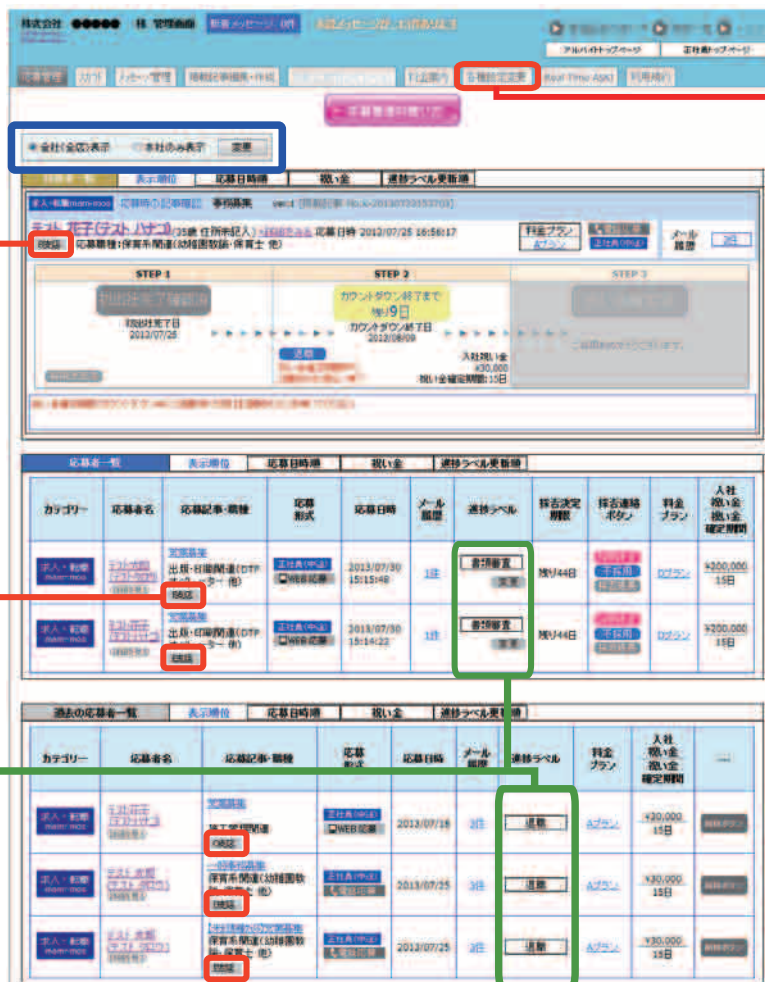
株式会社 ●●●●● 様 管理画面 新着メッセージ 0件

アルバイトトップページ 正社員トップページ

応募管理 ガイド メッセージ管理 掲載記事編集・作成 お知らせ 各種設定変更 Real-Time-Ask 利用規約

全社(全店)表示 本社のみ表示 変更

応募者一覧 表示順位 応募日時順 祝い金 進捗ラベル更新順

求人・転職 応募時の記事タイトル 事務募集

テスト 花子(テスト ハナコ) (35歳 住所未記入) 応募日時 2012/07/25 16:56:17

既読 応募職種:保育系関連(幼稚園教諭・保育士 他)

料金プラン Aプラン 正社員(中途) メール履歴 3件

STEP 1 STEP 2 STEP 3

カウントダウン終了まで 残り9日

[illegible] 2012/07/25 カウントダウン終了日 2012/08/09

退職

入社祝い金 ¥30,000 祝い金確定期間:15日

応募者一覧 表示順位 応募日時順 祝い金 進捗ラベル更新順

| カテゴリー | 応募者名 | 応募記事・職種 | 応募形式 | 応募日時 | メール履歴 | 進捗ラベル | 採否決定期限 | 採否連絡ボタン | 料金プラン | 入社祝い金 祝い金確定期間 |
|---|---|---|---|---|---|---|---|---|---|---|
| 求人・転職 | テスト太郎(テストタロウ) | 営業募集 出版・印刷関連(DTPオペレーター 他) 既読 | 正社員(中途) WEB応募 | 2013/07/30 15:15:48 | 1件 | 書類審査 変更 | 残り44日 | 採用 不採用 | Dプラン | ¥200,000 15日 |
| 求人・転職 | テスト花子(テストハナコ) | 営業募集 出版・印刷関連(DTPオペレーター 他) 既読 | 正社員(中途) WEB応募 | 2013/07/30 15:14:22 | 1件 | 書類審査 変更 | 残り44日 | 採用 不採用 | Dプラン | ¥200,000 15日 |

過去の応募者一覧 表示順位 応募日時順 祝い金 進捗ラベル更新順

| カテゴリー | 応募者名 | 応募記事・職種 | 応募形式 | 応募日時 | メール履歴 | 進捗ラベル | 料金プラン | 入社祝い金 祝い金確定期間 | ― |
|---|---|---|---|---|---|---|---|---|---|
| 求人・転職 | テスト花子(テストハナコ) | 営業募集 施工管理関連 既読 | 正社員(中途) WEB応募 | 2013/07/18 | 2件 | 退職 | Aプラン | ¥30,000 15日 | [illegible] |
| 求人・転職 | テスト太郎(テストタロウ) | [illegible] 保育系関連(幼稚園教諭・保育士 他) 既読 | 正社員(中途) 電話応募 | 2013/07/25 | 3件 | 退職 | Aプラン | ¥30,000 15日 | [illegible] |
| 求人・転職 | テスト太郎(テストタロウ) | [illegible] 保育系関連(幼稚園教諭・保育士 他) 既読 | 正社員(中途) 電話応募 | 2012/07/25 | 3件 | 退職 | Aプラン | ¥30,000 15日 | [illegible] |